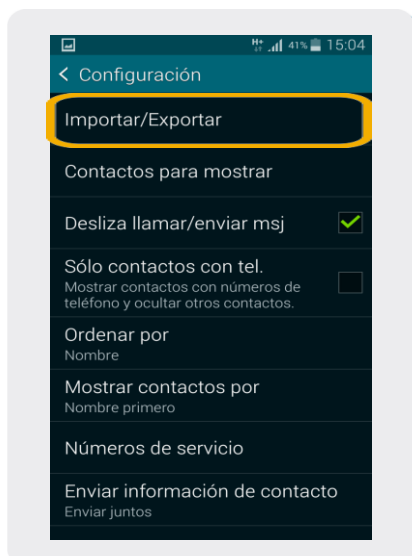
H+ 41% 15:04

< Configuración

Importar/Exportar

Contactos para mostrar

Desliza llamar/enviar msj

Sólo contactos con tel.
Mostrar contactos con números de teléfono y ocultar otros contactos.

Ordenar por
Nombre

Mostrar contactos por
Nombre primero

Números de servicio

Enviar información de contacto
Enviar juntos